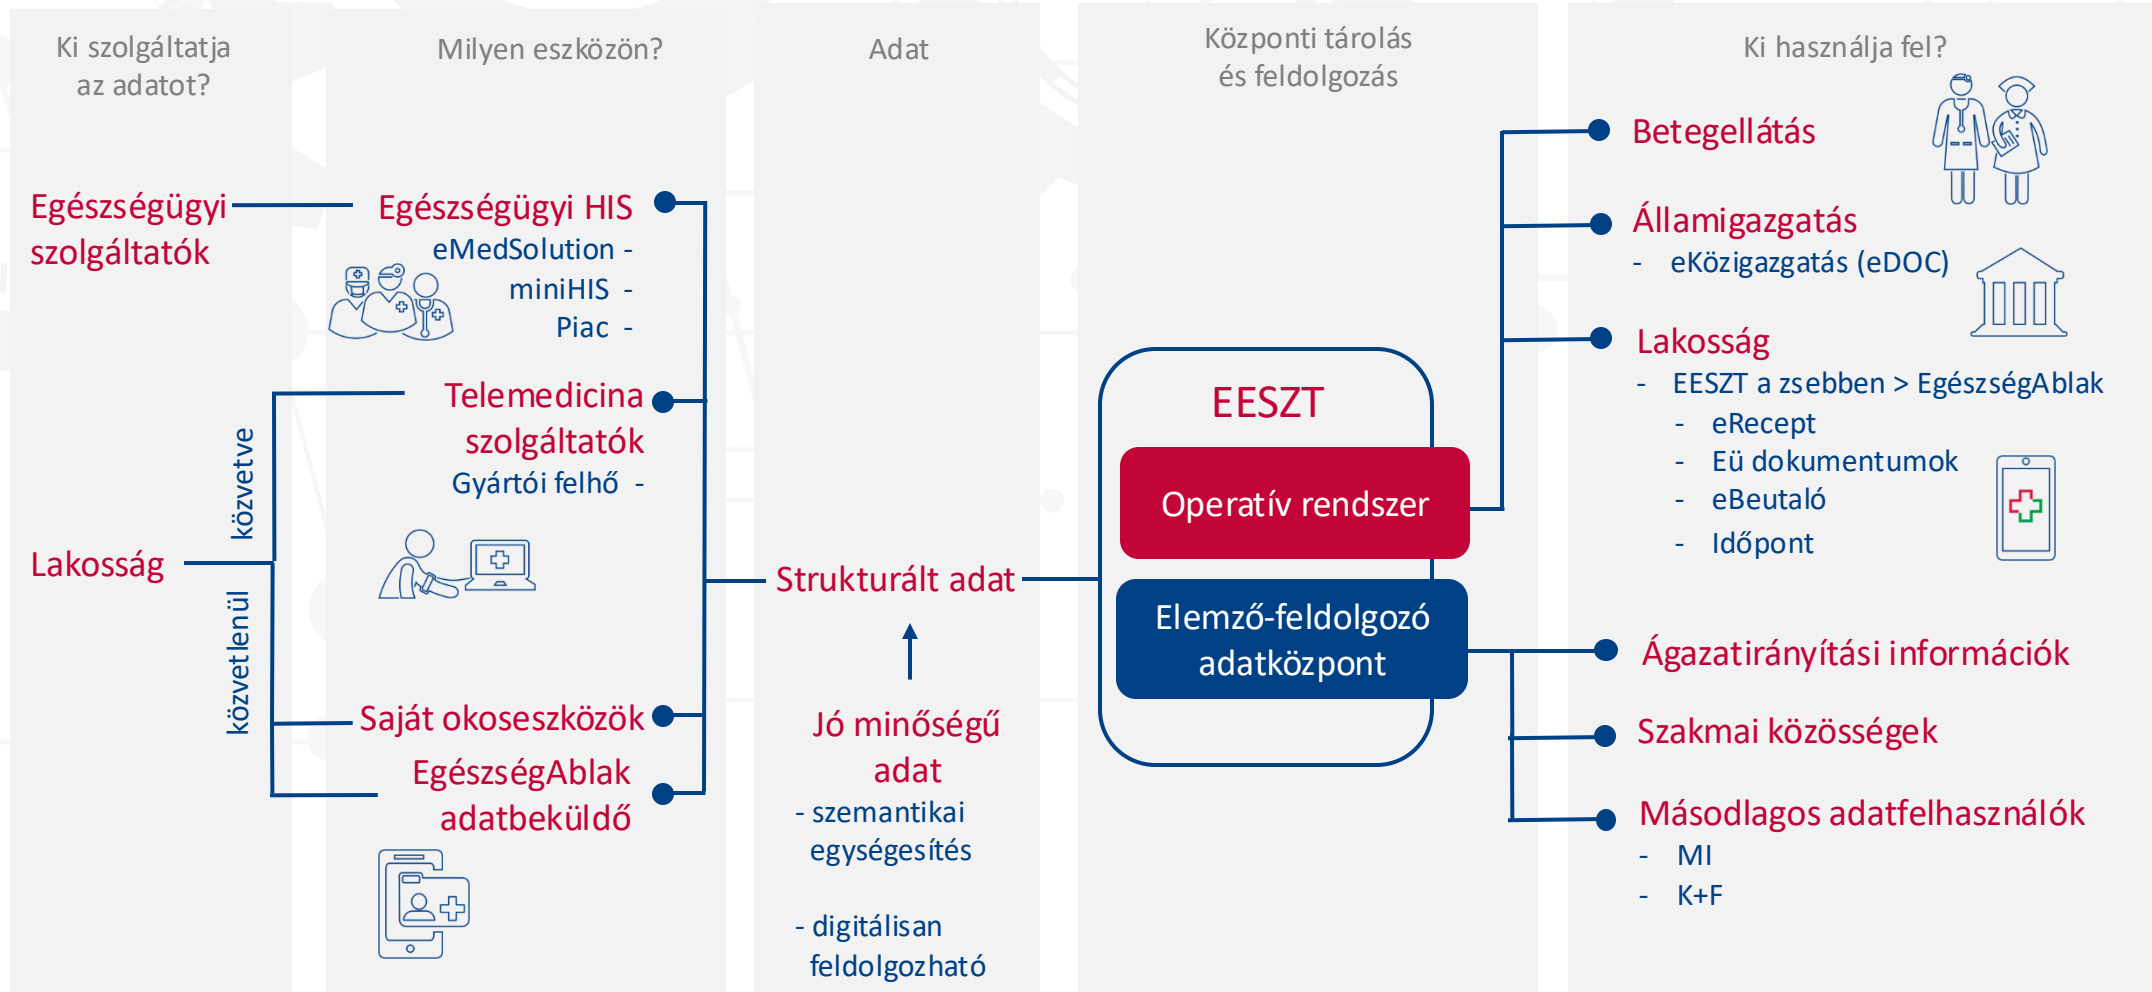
Ki szolgáltatja az adatot?

Milyen eszközön?

Adat

Központi tárolás és feldolgozás

Ki használja fel?

Egészségügyi szolgáltatók

Egészségügyi HIS
eMedSolution -
miniHIS -
Piac -

Telemedicina szolgáltatók
Gyártói felhő -

közvetve

Lakosság

közvetlenül

Saját okoseszközök

EgészségAblak adatbeküldő

Strukturált adat

Jó minőségű adat
- szemantikai egységesítés

- digitálisan feldolgozható

EESZT

Operatív rendszer

Elemző-feldolgozó adatközpont

Betegellátás

Államigazgatás
- eKözigazgatás (eDOC)

Lakosság
- EESZT a zsebben > EgészségAblak
- eRecept
- Eü dokumentumok
- eBeutaló
- Időpont

Ágazatirányítási információk

Szakmai közösségek

Másodlagos adatfelhasználók
- MI
- K+F